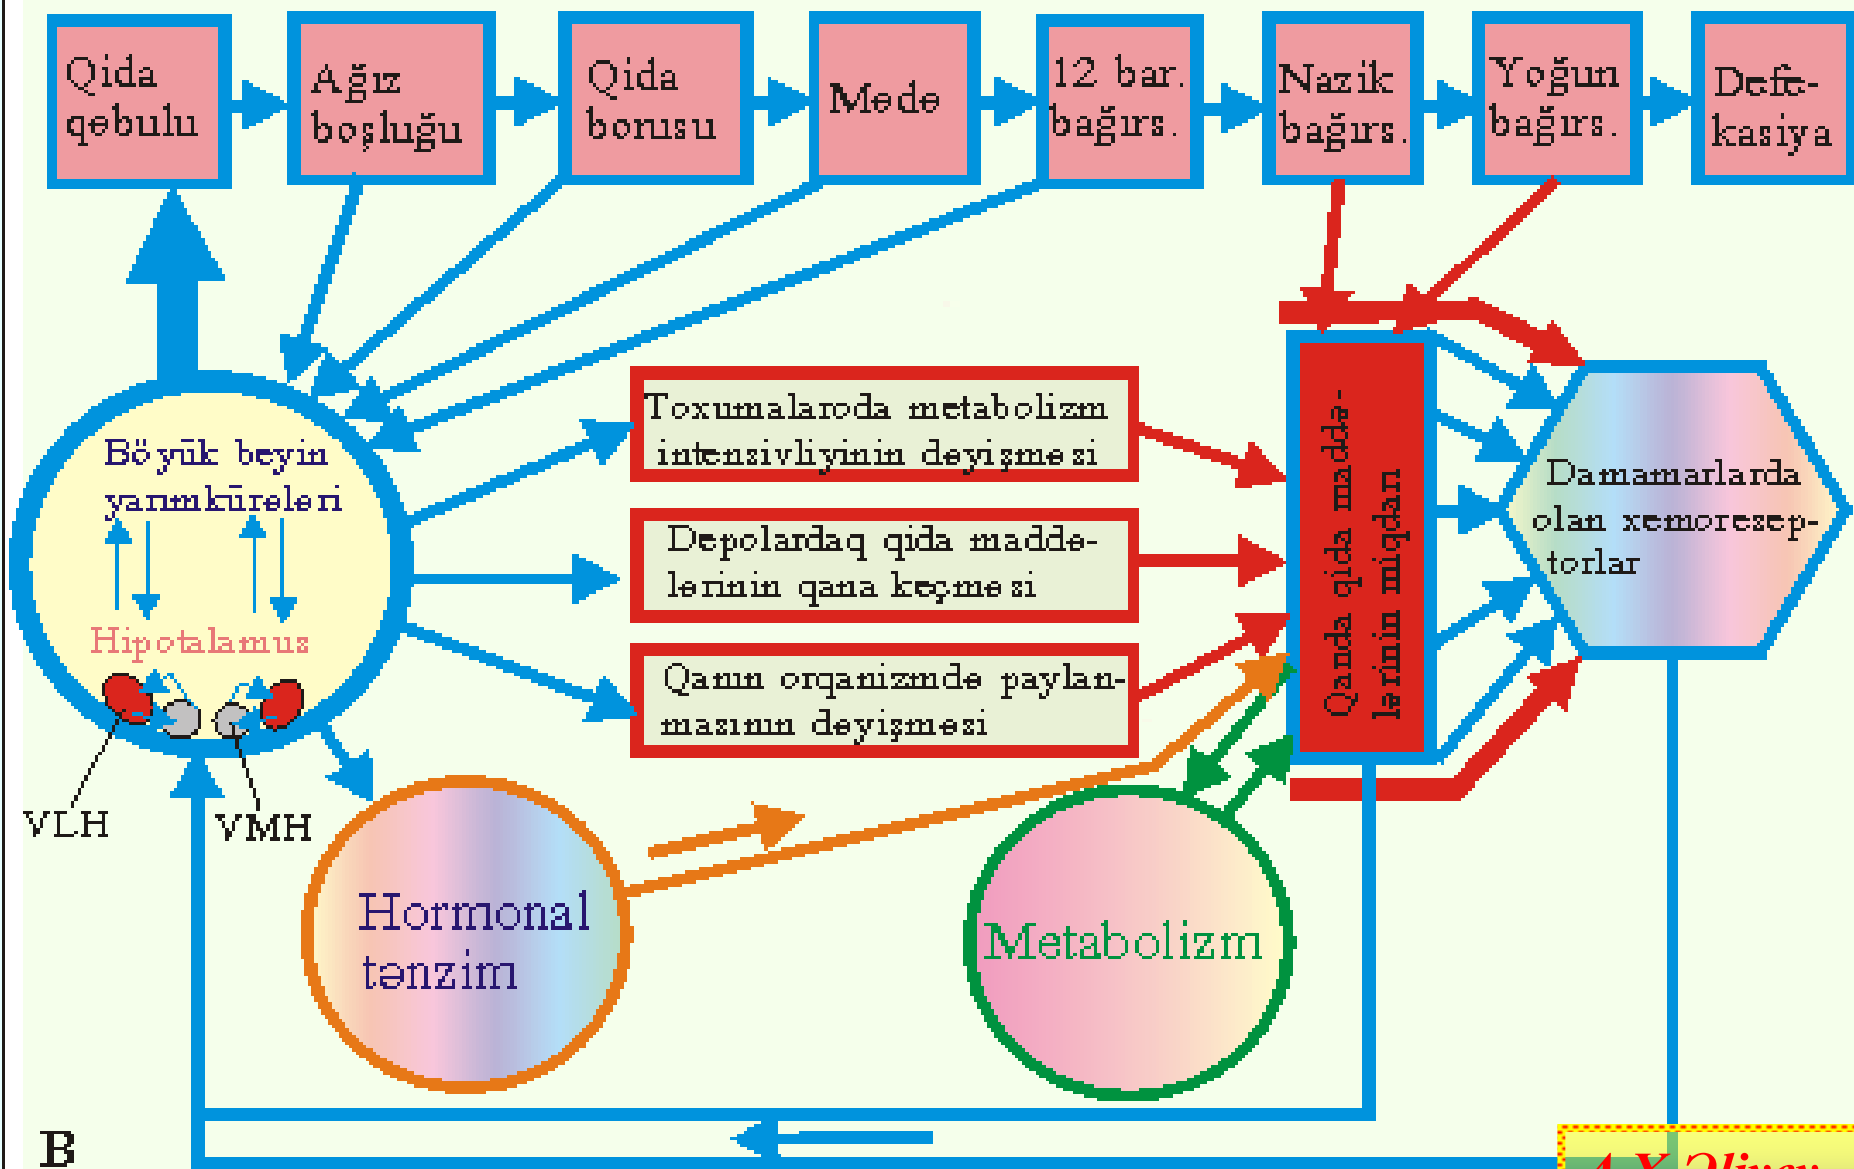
Qida qebulu

Ağız boşluğu

Qida borusu

Mede

12 bar. bağırs.

Nazik bağırs.

Yoğun bağırs.

Defekasiya

Böyük beyin yarımküreleri

Hipotalamus

VLH

VMH

Toxumalaroda metabolizm intensivliyinin deyişmesi

Depolardaq qida maddelerinin qana keçmesi

Qanın orqanizmde paylanmasının deyişmesi

Qanda qida maddelerinin miqdarı

Damamarlarda olan xemoreseptorlar

Hormonal tənzim

Metabolizm

B

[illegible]